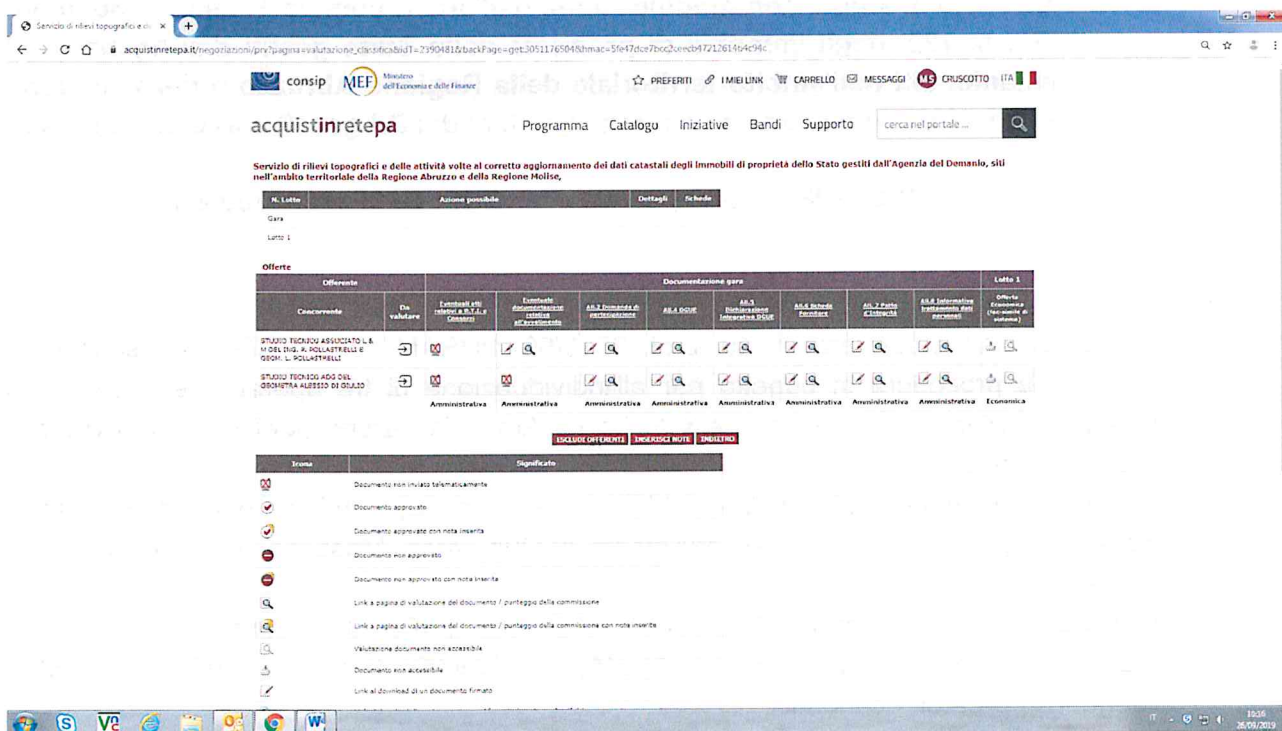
Servizio di rilievi topografici e de ×

acquistinretepa.it/negoziazioni/prv?pagina=valutazione_classifica&idT=2390481&backPage=get:3051176504&hmac=5fe47dce7bcc2ceecb4721261 4c4c94c

consip MEF Ministero dell'Economia e delle Finanze PREFERITI I MIEI LINK CARRELLO MESSAGGI MS CRUSCOTTO ITA

acquistinretepa Programma Catalogo Iniziative Bandi Supporto cerca nel portale ...

Servizio di rilievi topografici e delle attività volte al corretto aggiornamento dei dati catastali degli immobili di proprietà dello Stato gestiti dall'Agenzia del Demanio, siti nell'ambito territoriale della Regione Abruzzo e della Regione Molise,

| N. Lotto | Azione possibile | Dettagli | Schede |
|---|---|---|---|
| Gara | | | |
| Lotto 1 | | | |

Offerte

| Offerente | | Documentazione gara | | | | | | | | Lotto 1 |
|---|---|---|---|---|---|---|---|---|---|---|
| Concorrente | Da valutare | Eventuali atti relativi a R.T.I. o Consorzi | Eventuale documentazione relativa all'avvalimento | All.2 Domanda di partecipazione | All.4 DGUE | All.3 Dichiarazione integrativa DGUE | All.6 Scheda Fornitore | All.7 Patto d'integrità | All.8 Informativa trattamento dati personali | Offerta Economica (facsimile di sistema) |
| STUDIO TECNICO ASSOCIATO L. & M DEL ING. R. POLLASTRELLI E GEOM. L. POLLASTRELLI | | | | | | | | | | |
| STUDIO TECNICO ASS DEL GEOMETRA ALESSIO DI GIULIO | | | | | | | | | | |
| | | Amministrativa | Amministrativa | Amministrativa | Amministrativa | Amministrativa | Amministrativa | Amministrativa | Amministrativa | Economica |

ESCLUDE OFFERENTI INSERISCI NOTE INDIETRO

| Icona | Significato |
|---|---|
| | Documento non inviato telematicamente |
| | Documento approvato |
| | Documento approvato con nota inserita |
| | Documento non approvato |
| | Documento non approvato con nota inserita |
| | Link a pagina di valutazione del documento / punteggio della commissione |
| | Link a pagina di valutazione del documento / punteggio della commissione con note inserite |
| | Valutazione documento non accessibile |
| | Documento non accessibile |
| | Link al download di un documento firmato |

IT 10:16 26/09/2019